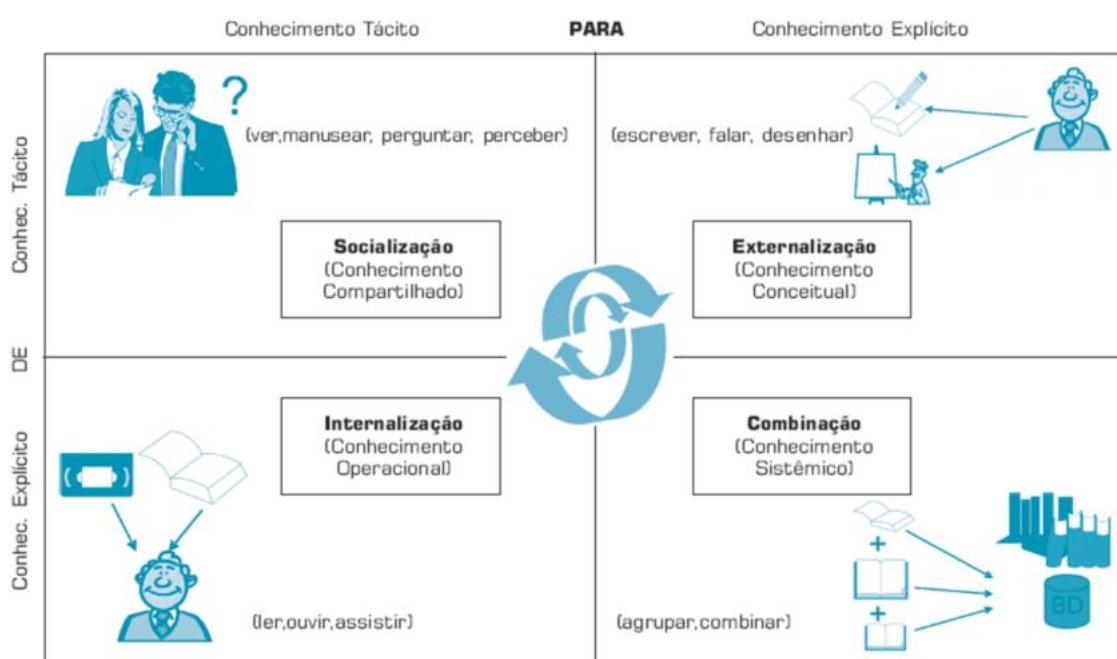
Conhecimento Tácito PARA Conhecimento Explícito

Conhec. Tácito

DE

Conhec. Explícito

?

(ver,manusear, perguntar, perceber)

(escrever, falar, desenhar)

Socialização (Conhecimento Compartilhado)

Externalização (Conhecimento Conceitual)

Internalização (Conhecimento Operacional)

Combinação (Conhecimento Sistêmico)

+

+

BD

(ler,ouvir,assistir)

(agrupar,combinar)